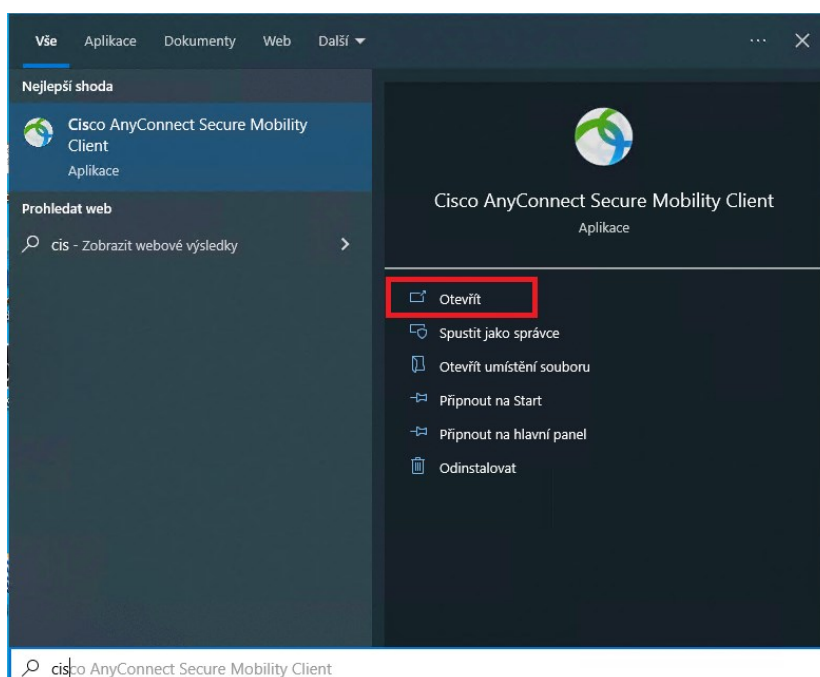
Vše Aplikace Dokumenty Web Další ▾ ··· ✕

Nejlepší shoda

Cisco AnyConnect Secure Mobility Client
Aplikace

Prohledat web

cis - Zobrazit webové výsledky >

Cisco AnyConnect Secure Mobility Client
Aplikace

Otevřít
Spustit jako správce
Otevřít umístění souboru
Připnout na Start
Připnout na hlavní panel
Odinstalovat

cisco AnyConnect Secure Mobility Client